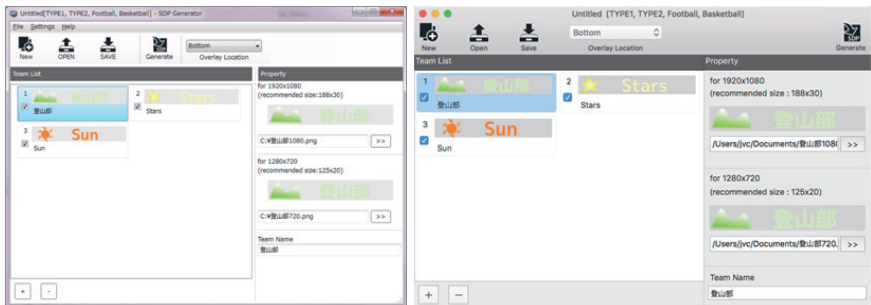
Untitled[TYPE1, TYPE2, Football, Basketball] - SDP Generator

File Settings Help

New OPEN SAVE Generate Bottom Overlay Location

Team List

1 登山部 登山部

2 Stars Stars

3 Sun Sun

Property

for 1920x1080 (recommended size:188x30)

登山部

C:¥登山部1080.png >>

for 1280x720 (recommended size:125x20)

登山部

C:¥登山部720.png >>

Team Name

登山部

+ -

Untitled [TYPE1, TYPE2, Football, Basketball]

New Open Save Bottom Overlay Location Generate

Team List

1 登山部 登山部

2 Stars Stars

3 Sun Sun

Property

for 1920x1080 (recommended size : 188x30)

登山部

/Users/jvc/Documents/登山部1080 >>

for 1280x720 (recommended size : 125x20)

登山部

/Users/jvc/Documents/登山部720. >>

Team Name

登山部

+ −